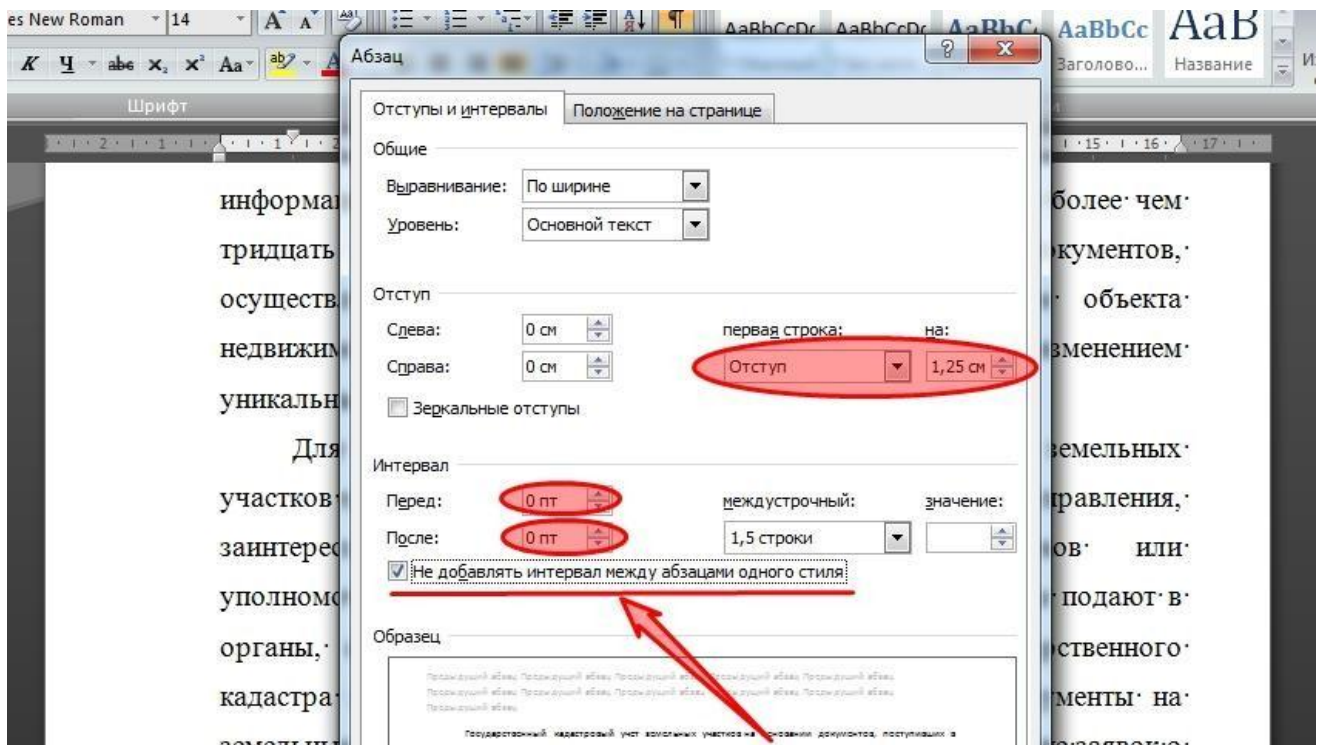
es New Roman 14
AaBbCcDc AaBbCcDc AaBbC AaBbCc AaB
Заголово... Название
Шрифт

Абзац

Отступы и интервалы | Положение на странице

Общие
Выравнивание: По ширине
Уровень: Основной текст

Отступ
Слева: 0 см
Справа: 0 см
первая строка: Отступ
на: 1,25 см
Зеркальные отступы

Интервал
Перед: 0 пт
После: 0 пт
междустрочный: 1,5 строки
значение:
Не добавлять интервал между абзацами одного стиля

Образец

Государственный кадастровый учет земельных участков на основании документов, поступивших в

информа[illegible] более чем тридцать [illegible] кументов, осуществ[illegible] объекта недвижим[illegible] зменением уникальн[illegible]

Для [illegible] земельных участков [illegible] правления, заинтерес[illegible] ов или уполномо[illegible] подают в органы, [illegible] ственного кадастра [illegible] менты на